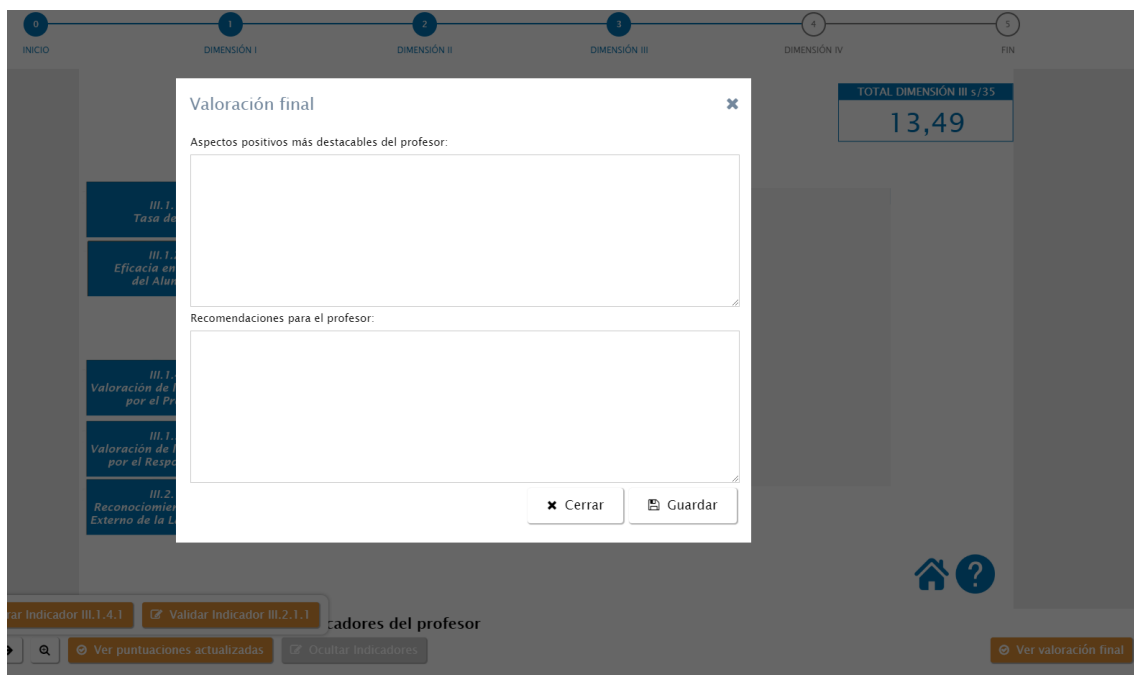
0 INICIO
1 DIMENSIÓN I
2 DIMENSIÓN II
3 DIMENSIÓN III
4 DIMENSIÓN IV
5 FIN

TOTAL DIMENSIÓN III s/35
13,49

III.1. Tasa de

III.1. Eficacia en del Alum

III.1. Valoración de por el Pr

III.1. Valoración de por el Respo

III.2. Reconocimien Externo de la L

Valoración final

Aspectos positivos más destacables del profesor:

Recomendaciones para el profesor:

✖ Cerrar
Guardar

rar Indicador III.1.4.1
Validar Indicador III.2.1.1
cadores del profesor
Ver puntuaciones actualizadas
Ocultar Indicadores
Ver valoración final